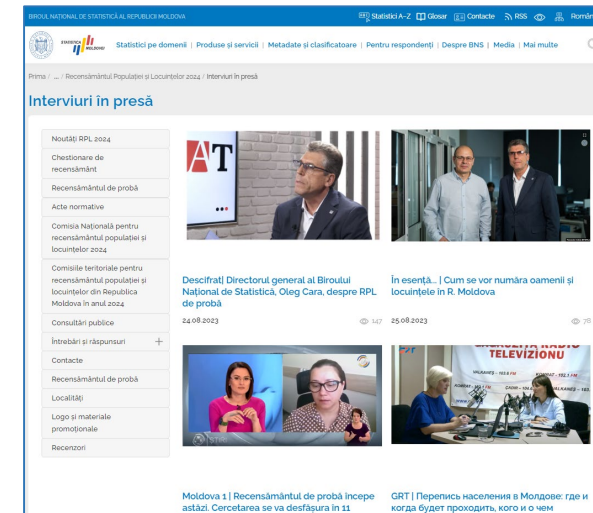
BIROUL NAȚIONAL DE STATISTICĂ AL REPUBLICII MOLDOVA

Statistici A-Z Glosar Contacte RSS Român

STATISTICA MOLDOVEI

Statistici pe domenii | Produse și servicii | Metadate și clasificatoare | Pentru respondenți | Despre BNS | Media | Mai multe

Prima / ... / Recensământul Populației și Locuințelor 2024 / Interviuri în presă

Interviuri în presă

Noutăți RPL 2024
Chestionare de recensământ
Recensământul de probă
Acte normative
Comisia Națională pentru recensământul populației și locuințelor 2024
Comisiile teritoriale pentru recensământul populației și locuințelor din Republica Moldova în anul 2024
Consultări publice
Întrebări și răspunsuri +
Contacte
Recensământul de probă
Localități
Logo și materiale promoționale
Recenzori

AT

Descifrat| Directorul general al Biroului Național de Statistică, Oleg Cara, despre RPL de probă
24.08.2023 147

În esență... | Cum se vor număra oamenii și locuințele în R. Moldova
25.08.2023 78

Moldova 1 | Recensământul de probă începe astăzi. Cercetarea se va desfășura în 11

GRT | Перепись населения в Молдове: где и когда будет проходить, кого и о чем

GAGAUZIA RADIO TELEVIZIONU